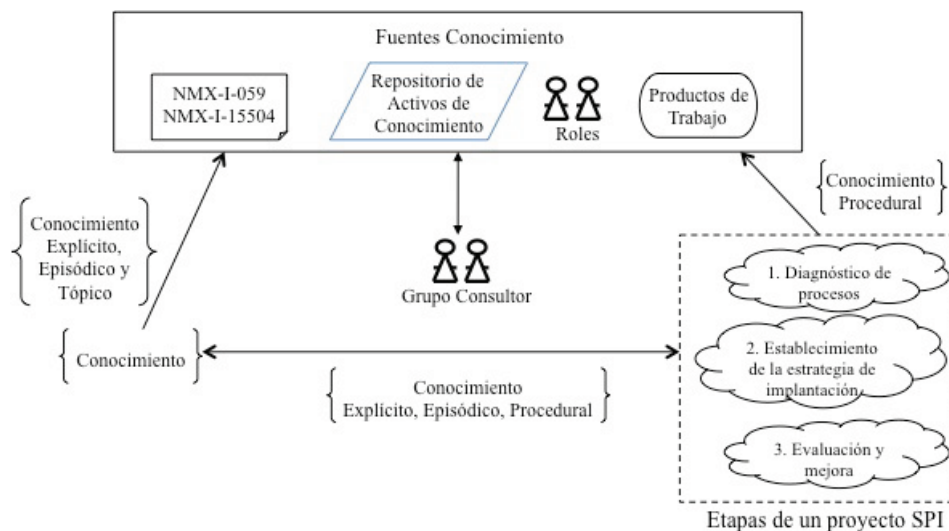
Fuentes Conocimiento

NMX-I-059
NMX-I-15504

Repositorio de Activos de Conocimiento

Roles

Productos de Trabajo

Conocimiento Procedural

Conocimiento Explícito, Episódico y Tópico

Grupo Consultor

Conocimiento

1. Diagnóstico de procesos

2. Establecimiento de la estrategia de implantación

Conocimiento Explícito, Episódico, Procedural

3. Evaluación y mejora

Etapas de un proyecto SPI